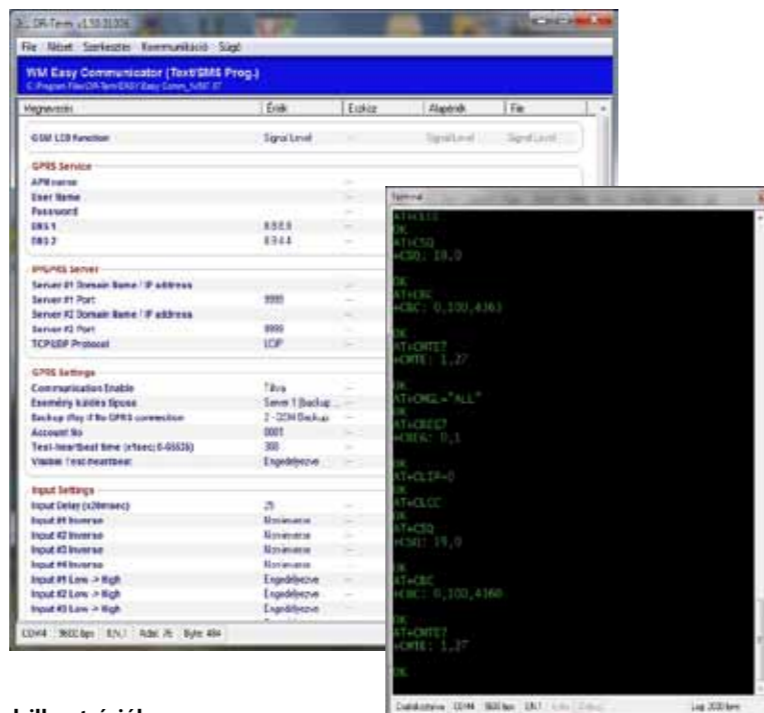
DR-Term v1.53.01006
File Nézet Szerkesztés Kommunikáció Súgó
WM Easy Communicator (Text/SMS Prog.)
C:\Program Files\DR-Term\EASY Easy Comm_IvSEC.07

| Megnevezés | Érték | Eszköz | Alapérték | File |
|---|---|---|---|---|
| GSM LCD function | Signal Level | -- | Signal Level | Signal Level |

GPRS Service
APN name
User Name
Password
DNS 1 8.8.8.8
DNS 2 8.8.4.4

IP/GPRS Server
Server #1 Domain Name / IP address
Server #1 Port 9999
Server #2 Domain Name / IP address
Server #2 Port 9999
TCP/UDP Protocol UDP

GPRS Settings
Communication Enable Tiltva
Esemény küldés típusa Server 1 Backup ...
Backup if No GPRS connection 2 - GSM Backup
Account No 0001
Test-Heartbeat time (x1sec) 0-65535) 300
Visible Test-heartbeat Engedélyezve

Input Settings
Input Delay (x20msec) 25
Input #1 Inverse Nem inverz
Input #2 Inverse Nem inverz
Input #3 Inverse Nem inverz
Input #4 Inverse Nem inverz
Input #1 Low -> High Engedélyezve
Input #2 Low -> High Engedélyezve
Input #3 Low -> High Engedélyezve

COM4 9600 bps 8,N,1 Adat: 76 Byte: 484

Terminal
AT+III
OK
AT+CSQ
+CSQ: 18,0

OK
AT+CBC
+CBC: 0,100,4363

OK
AT+CMTE?
+CMTE: 1,27

OK
AT+CMGL="ALL"

OK
AT+CREG?
+CREG: 0,1

OK
AT+CLIP=0
OK
AT+CLCC
OK
AT+CSQ
+CSQ: 19,0

OK
AT+CBC
+CBC: 0,100,4360

OK
AT+CMTE?
+CMTE: 1,27

OK

Csatlakozva COM4 9600 bps 8,N,1 Log: 200 item

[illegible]